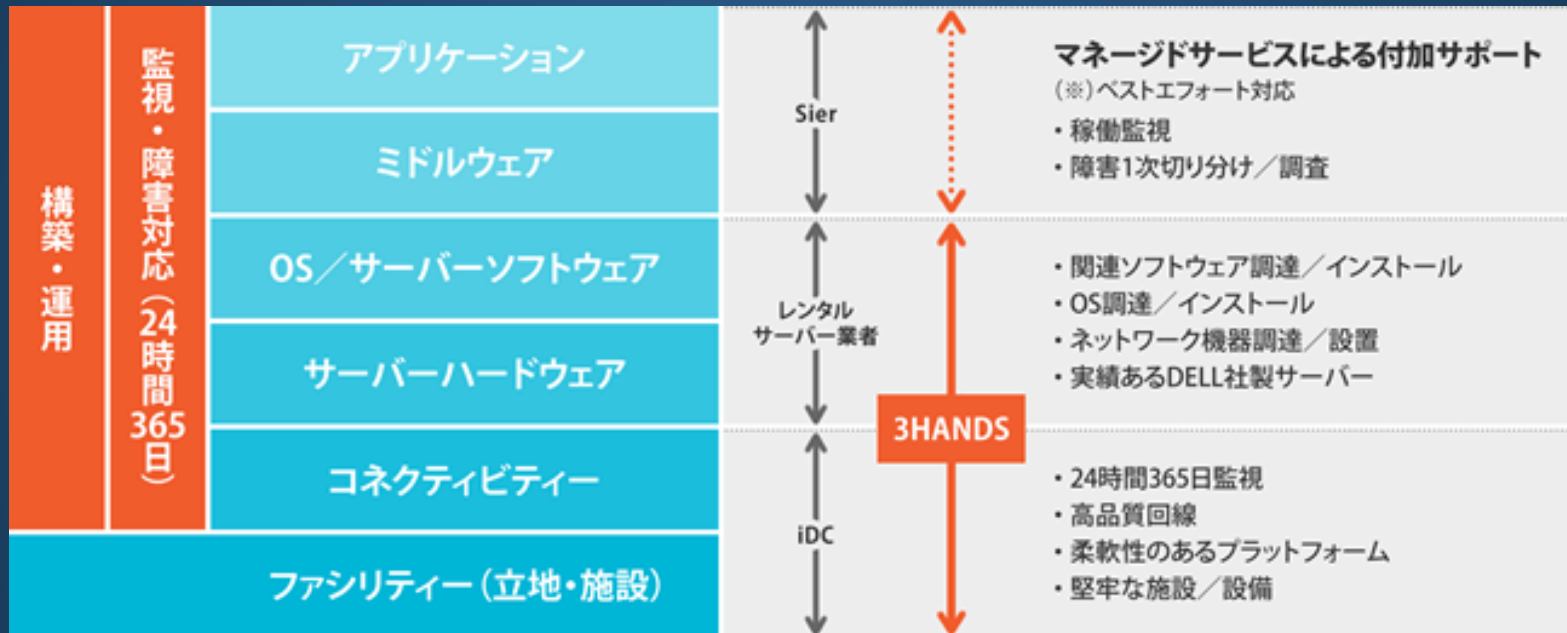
構築・運用

監視・障害対応（24時間365日）

アプリケーション

ミドルウェア

OS／サーバーソフトウェア

サーバーハードウェア

コネクティビティー

ファシリティー（立地・施設）

Sier

レンタルサーバー業者

iDC

3HANDS

マネージドサービスによる付加サポート
（※）ベストエフォート対応
・稼働監視
・障害1次切り分け／調査

・関連ソフトウェア調達／インストール
・OS調達／インストール
・ネットワーク機器調達／設置
・実績あるDELL社製サーバー

・24時間365日監視
・高品質回線
・柔軟性のあるプラットフォーム
・堅牢な施設／設備